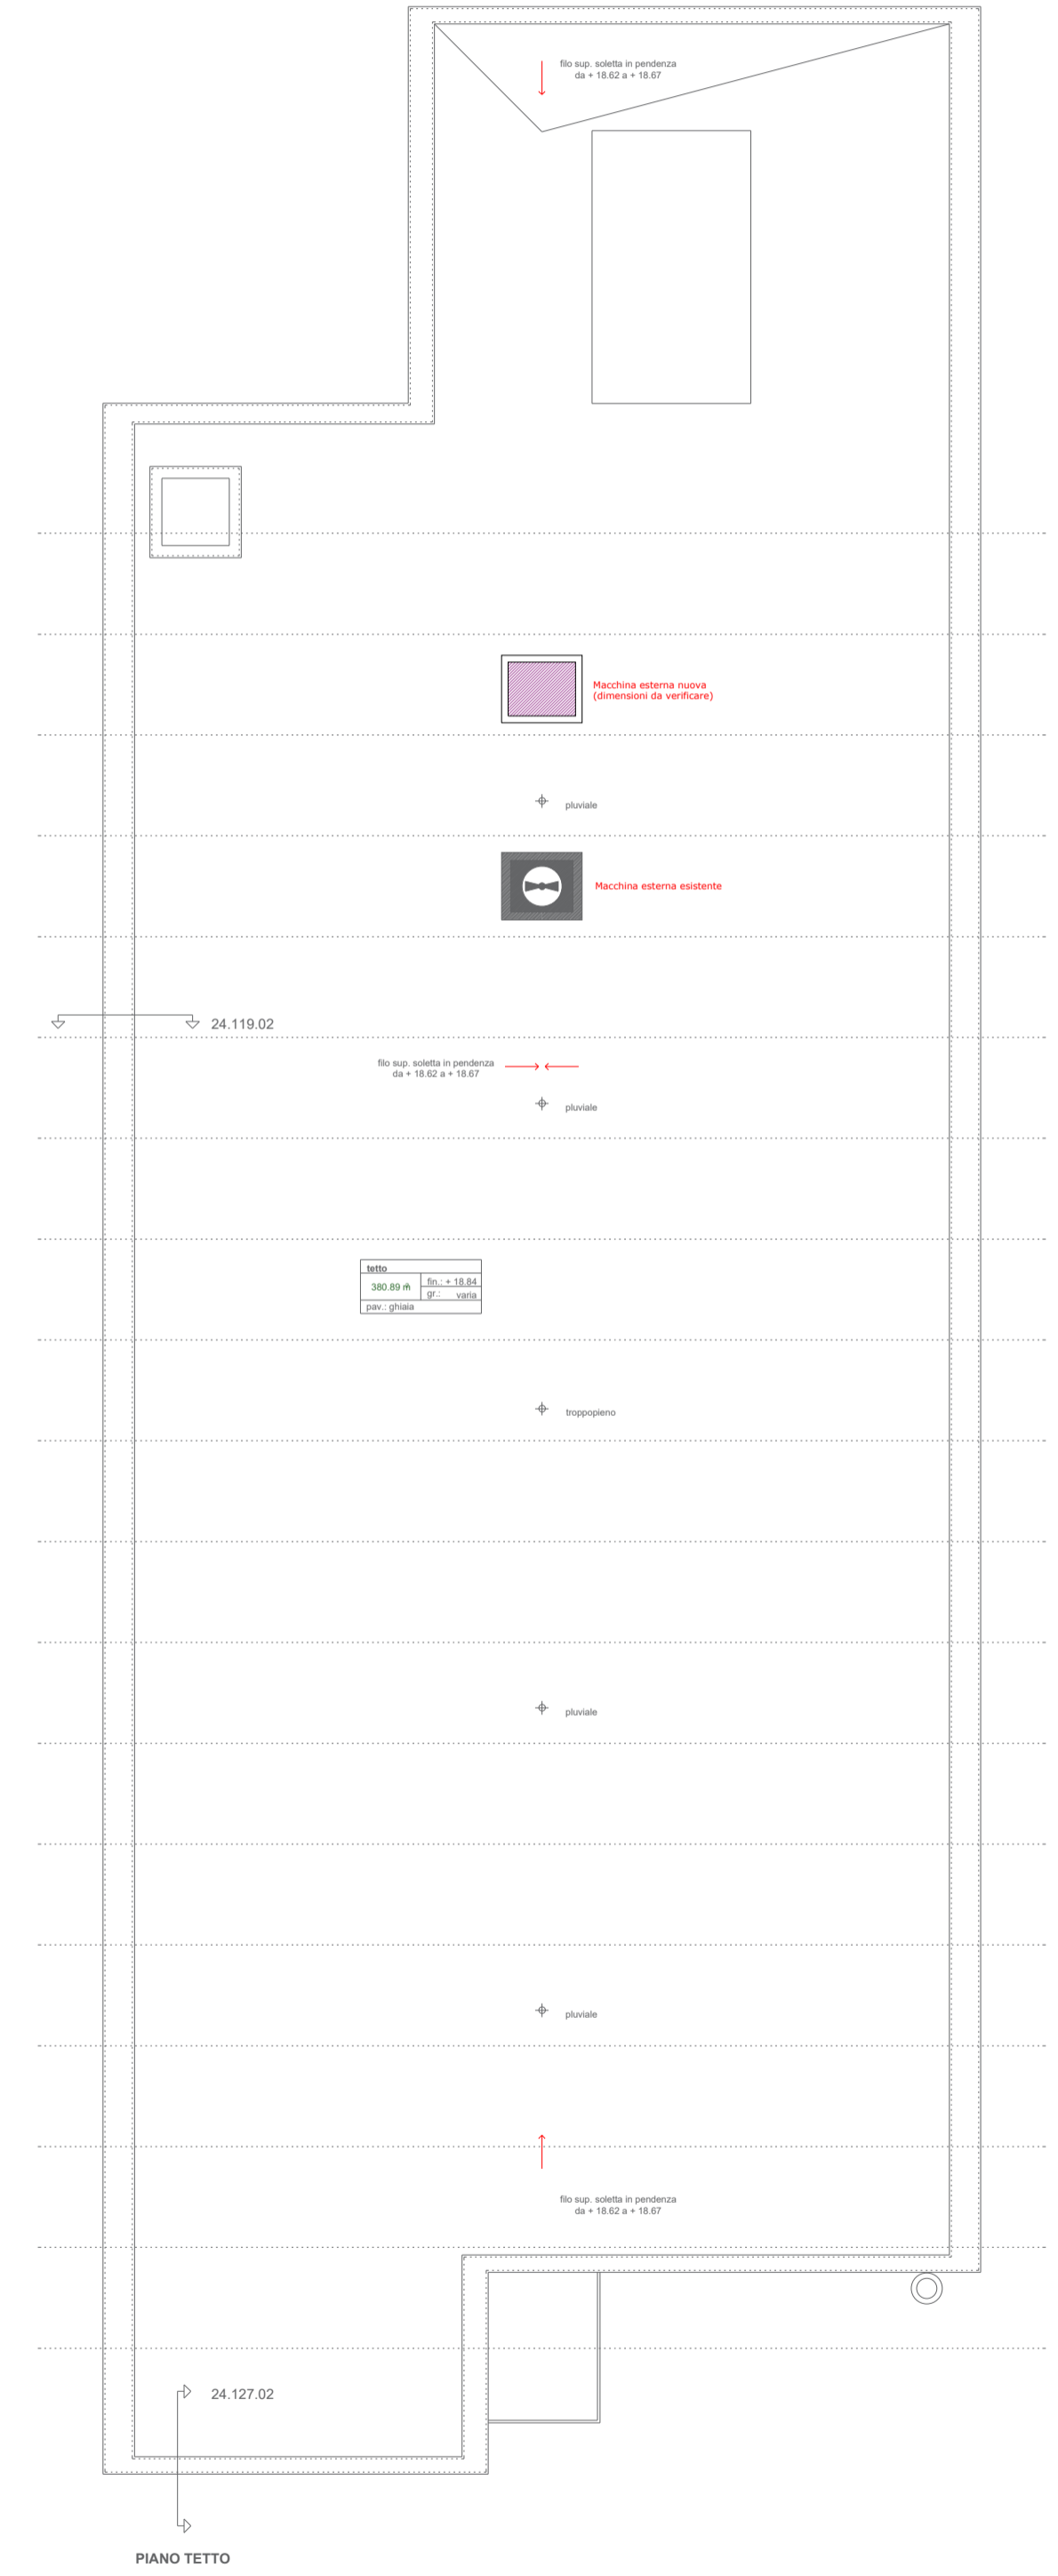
filo sup. soletta in pendenza
da + 18.62 a + 18.67

Macchina esterna nuova
(dimensioni da verificare)

pluviale

Macchina esterna esistente

24.119.02

filo sup. soletta in pendenza
da + 18.62 a + 18.67

pluviale

| tetto | |
|---|---|
| 380.89 m² | fin.: + 18.84<br>gr.: varia |
| pav.: ghiaia | |

troppopieno

pluviale

pluviale

filo sup. soletta in pendenza
da + 18.62 a + 18.67

24.127.02

PIANO TETTO